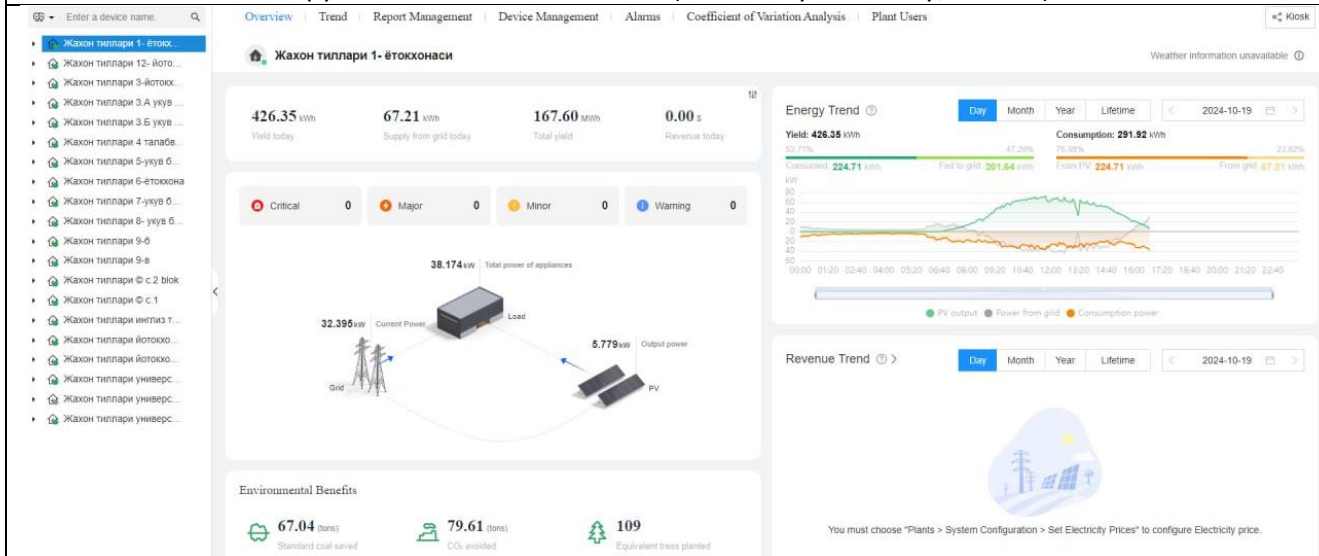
Enter a device name.

Жахон тиллари 1- ётокх...
Жахон тиллари 12- йото...
Жахон тиллари 3-йотокх...
Жахон тиллари 3.А укув ...
Жахон тиллари 3.Б укув ...
Жахон тиллари 4 талаба...
Жахон тиллари 5-укув б...
Жахон тиллари 6-ётокхона
Жахон тиллари 7-укув б...
Жахон тиллари 8- укув б...
Жахон тиллари 9-б
Жахон тиллари 9-в
Жахон тиллари © с.2 blok
Жахон тиллари © с.1
Жахон тиллари инглиз т...
Жахон тиллари йотокхо...
Жахон тиллари йотокхо...
Жахон тиллари универс...
Жахон тиллари универс...
Жахон тиллари универс...

Overview | Trend | Report Management | Device Management | Alarms | Coefficient of Variation Analysis | Plant Users

Kiosk

Жахон тиллари 1- ётокхонаси

Weather information unavailable

426.35 kWh
Yield today

67.21 kWh
Supply from grid today

167.60 MWh
Total yield

0.00 $
Revenue today

Critical 0
Major 0
Minor 0
Warning 0

38.174 kW Total power of appliances
32.395 kW Current Power
Load
5.779 kW Output power
Grid
PV

Energy Trend
Day Month Year Lifetime
2024-10-19

Yield: 426.35 kWh
52.71% 47.29%
Consumed 224.71 kWh Fed to grid 201.64 kWh

Consumption: 291.92 kWh
76.98% 23.02%
From PV 224.71 kWh From grid 67.21 kWh

kW
80
60
40
20
0
20
40
60
00:00 01:20 02:40 04:00 05:20 06:40 08:00 09:20 10:40 12:00 13:20 14:40 16:00 17:20 18:40 20:00 21:20 22:40

PV output Power from grid Consumption power

Revenue Trend
Day Month Year Lifetime
2024-10-19

You must choose "Plants > System Configuration > Set Electricity Prices" to configure Electricity price.

Environmental Benefits

67.04 (tons)
Standard coal saved

79.61 (tons)
$CO_2$ avoided

109
Equivalent trees planted